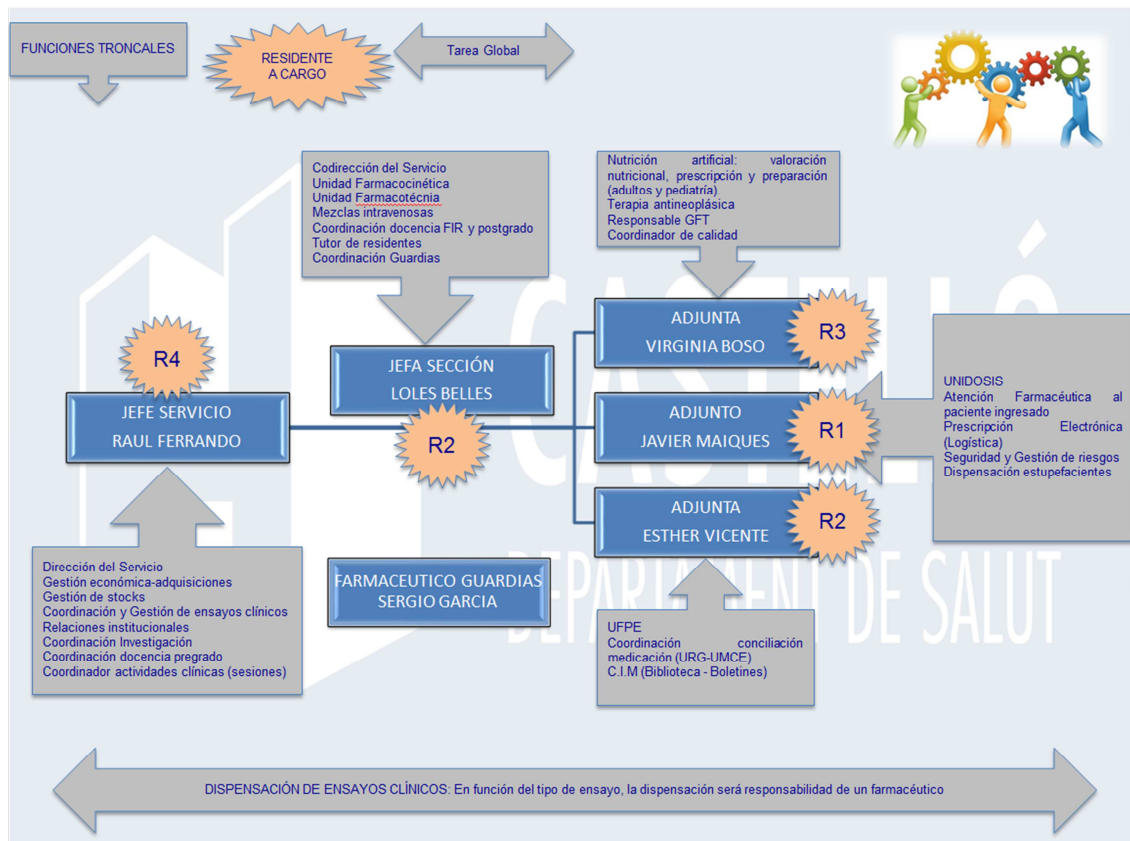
FUNCIONES TRONCALES

RESIDENTE A CARGO

Tarea Global

Codirección del Servicio
Unidad Farmacocinética
Unidad Farmacotécnia
Mezclas intravenosas
Coordinación docencia FIR y postgrado
Tutor de residentes
Coordinación Guardias

Nutrición artificial: valoración nutricional, prescripción y preparación (adultos y pediatría)
Terapia antineoplásica
Responsable GFT
Coordinador de calidad

ADJUNTA
VIRGINIA BOSO

R3

R4

JEFE SERVICIO
RAUL FERRANDO

JEFA SECCIÓN
LOLES BELLES

R2

ADJUNTO
JAVIER MAIQUES

R1

UNIDOSIS
Atención Farmacéutica al paciente ingresado
Prescripción Electrónica (Logística)
Seguridad y Gestión de riesgos
Dispensación estupefacientes

ADJUNTA
ESTHER VICENTE

R2

Dirección del Servicio
Gestión económica-adquisiciones
Gestión de stocks
Coordinación y Gestión de ensayos clínicos
Relaciones institucionales
Coordinación Investigación
Coordinación docencia pregrado
Coordinador actividades clínicas (sesiones)

FARMACEUTICO GUARDIAS
SERGIO GARCIA

UFPE
Coordinación conciliación medicación (URG-UMCE)
C.I.M (Biblioteca - Boletines)

CASTELLÓ
DEPARTAMENT DE SALUT

DISPENSACIÓN DE ENSAYOS CLÍNICOS: En función del tipo de ensayo, la dispensación será responsabilidad de un farmacéutico